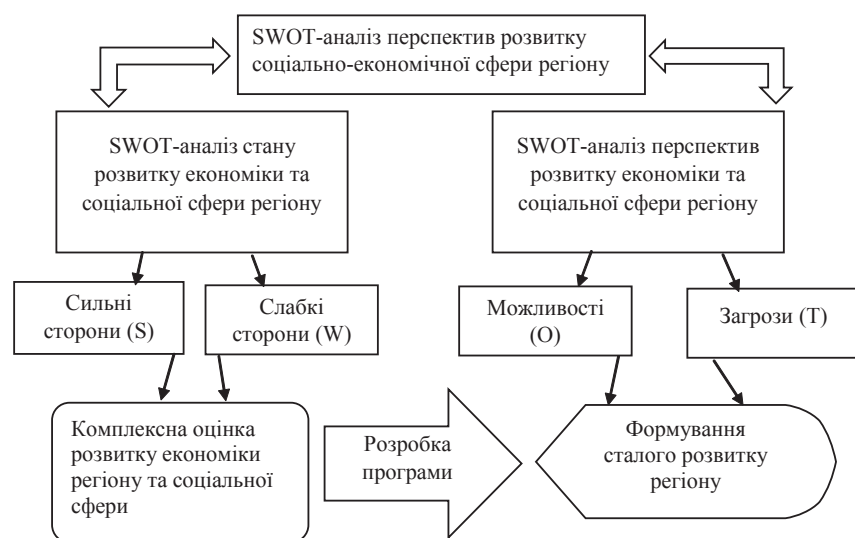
SWOT-аналіз перспектив розвитку соціально-економічної сфери регіону

SWOT-аналіз стану розвитку економіки та соціальної сфери регіону

SWOT-аналіз перспектив розвитку економіки та соціальної сфери регіону

Сильні сторони (S)

Слабкі сторони (W)

Можливості (O)

Загрози (T)

Комплексна оцінка розвитку економіки регіону та соціальної сфери

Розробка програми

Формування сталого розвитку регіону